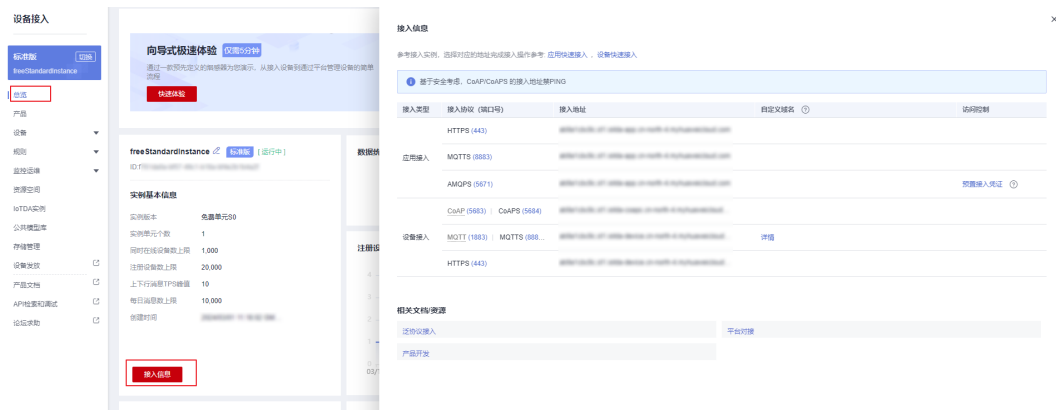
设备接入

标准版 切换
freeStandardInstance

总览
产品
设备
规则
监控运维
资源空间
IoTDA实例
公共模型库
存储管理
设备发放
产品文档
API检索和调试
论坛求助

向导式极速体验 仅需5分钟
通过一款预先定义的智能设备为您演示，从接入设备到通过平台管理设备的简单流程
快速体验

freeStandardInstance 标准版 运行中
ID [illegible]

实例基本信息
实例版本 免费单元S0
实例单元个数 1
同时在线设备数上限 1,000
注册设备数上限 20,000
上下行消息TPS峰值 10
每日消息数上限 10,000
创建时间 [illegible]

接入信息

数据统

注册设

03/

接入信息

参考接入实例，选择对应的地址完成接入操作参考 应用侧接入 ，设备快速接入

基于安全考虑，CoAP/CoAPS 的接入地址禁PING

| 接入类型 | 接入协议（端口号） | 接入地址 | 自定义域名 | 访问控制 |
|---|---|---|---|---|
| 应用接入 | HTTPS (443) | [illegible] | | |
| | MQTTS (8883) | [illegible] | | |
| | AMQPS (5671) | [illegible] | | 预置接入凭证 |
| 设备接入 | CoAP (5683) \| CoAPS (5684) | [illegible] | | |
| | MQTT (1883) \| MQTTS (888... | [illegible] | 详情 | |
| | HTTPS (443) | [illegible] | | |

相关文档/资源
泛协议接入
平台对接
产品开发